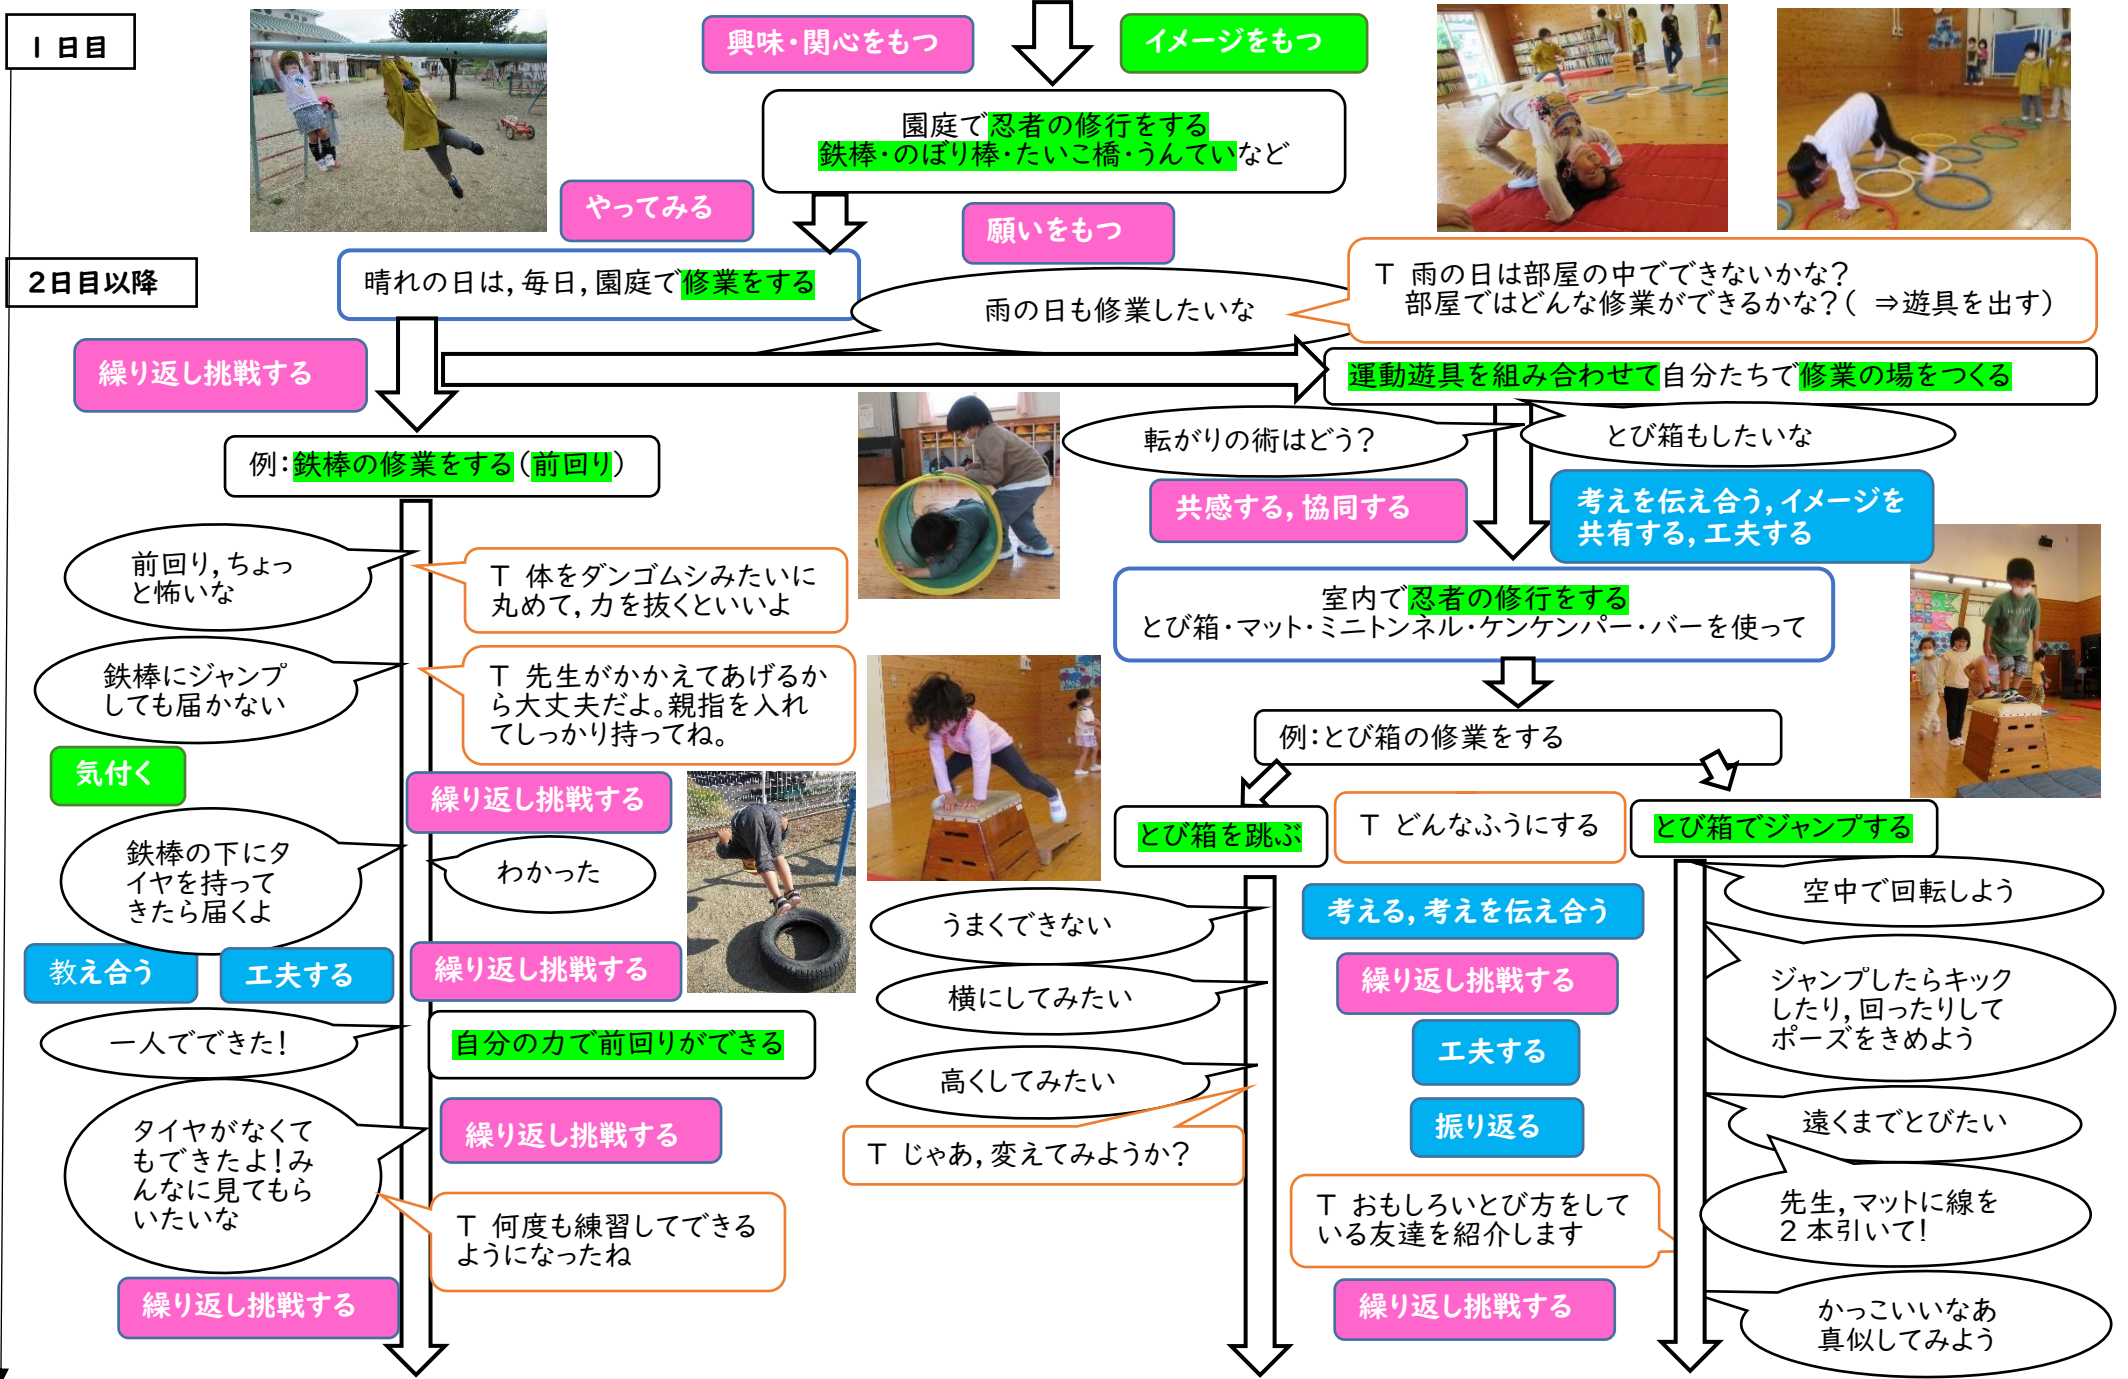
１日目

興味・関心をもつ

イメージをもつ

園庭で忍者の修行をする
鉄棒・のぼり棒・たいこ橋・うんていなど

やってみる

願いをもつ

２日目以降

晴れの日は，毎日，園庭で修業をする

雨の日も修業したいな

Ｔ 雨の日は部屋の中でできないかな？
部屋ではどんな修業ができるかな？（ ⇒遊具を出す）

繰り返し挑戦する

運動遊具を組み合わせて自分たちで修業の場をつくる

例：鉄棒の修業をする（前回り）

転がりの術はどう？

とび箱もしたいな

共感する，協同する

考えを伝え合う，イメージを共有する，工夫する

前回り，ちょっと怖いな

Ｔ 体をダンゴムシみたいに丸めて，力を抜くといいよ

室内で忍者の修行をする
とび箱・マット・ミニトンネル・ケンケンパー・バーを使って

鉄棒にジャンプしても届かない

Ｔ 先生がかかえてあげるから大丈夫だよ。親指を入れてしっかり持ってね。

例：とび箱の修業をする

気付く

繰り返し挑戦する

とび箱を跳ぶ

Ｔ どんなふうにする

とび箱でジャンプする

鉄棒の下にタイヤを持ってきたら届くよ

わかった

空中で回転しよう

うまくできない

考える，考えを伝え合う

教え合う

工夫する

繰り返し挑戦する

横にしてみたい

繰り返し挑戦する

ジャンプしたらキックしたり，回ったりしてポーズをきめよう

一人でできた！

自分の力で前回りができる

工夫する

高くしてみたい

振り返る

繰り返し挑戦する

遠くまでとびたい

Ｔ じゃあ，変えてみようか？

タイヤがなくてもできたよ！みんなに見てもらいたいな

Ｔ 何度も練習してできるようになったね

Ｔ おもしろいとび方をしている友達を紹介します

先生，マットに線を２本引いて！

繰り返し挑戦する

繰り返し挑戦する

かっこいいなあ
真似してみよう